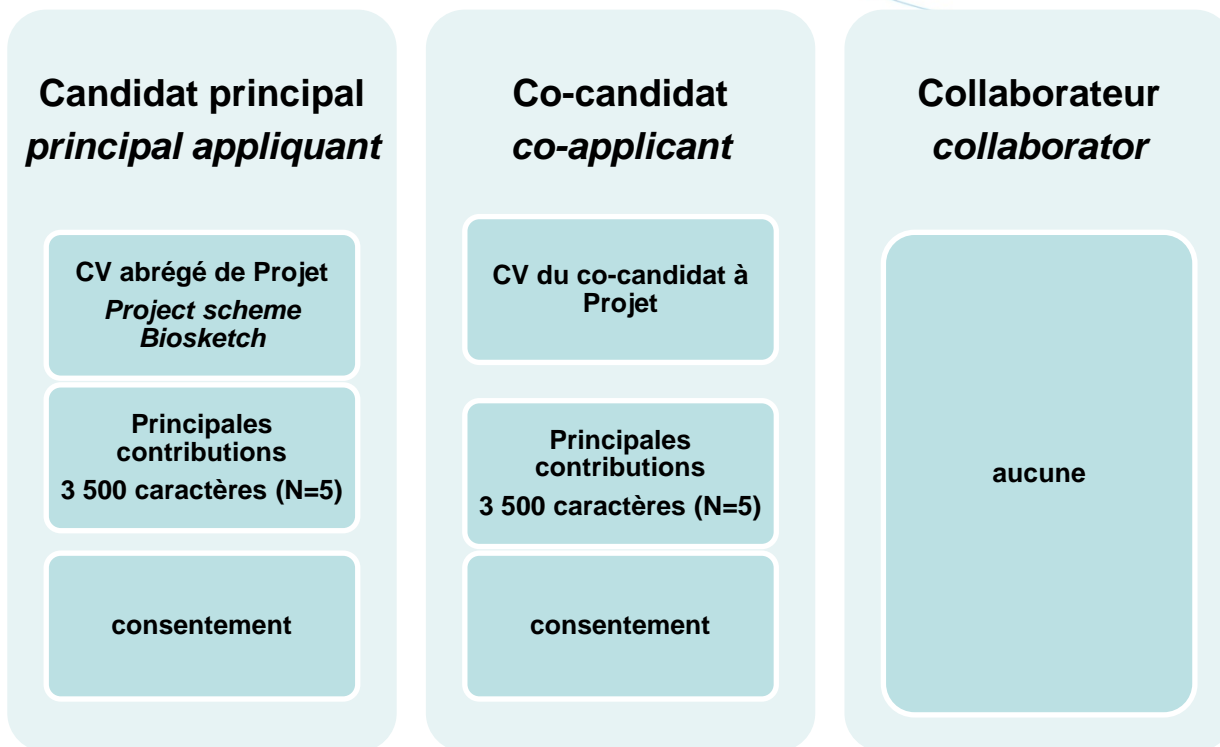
Candidat principal
*principal appliquant*

CV abrégé de Projet
*Project scheme Biosketch*

Principales contributions
3 500 caractères (N=5)

consentement

Co-candidat
*co-applicant*

CV du co-candidat à Projet

Principales contributions
3 500 caractères (N=5)

consentement

Collaborateur
*collaborator*

aucune